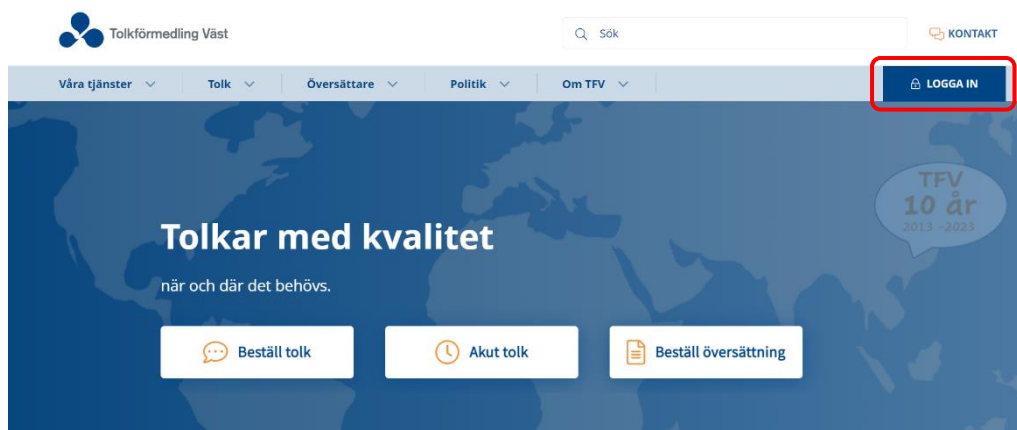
Tolkförmedling Väst

Sök

KONTAKT

Våra tjänster

Tolk

Översättare

Politik

Om TFV

LOGGA IN

TFV
10 år
2013 – 2023

Tolkar med kvalitet

när och där det behövs.

Beställ tolk

Akut tolk

Beställ översättning